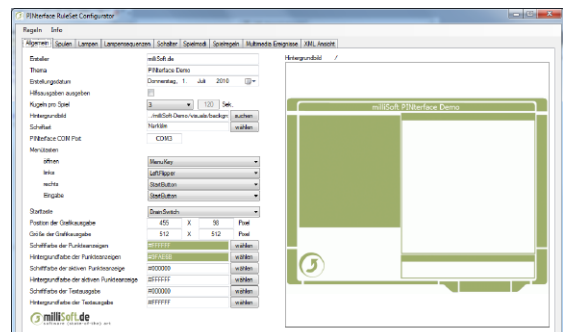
PINterface RuleSet Configurator

Regeln Info

Allgemein Spulen Lampen Lampensequenzen Schalter Spielmodi Spielregeln Multimedia Ereignisse XML Ansicht

Ersteller milliSoft.de
Thema PINterface Demo
Erstellungsdatum Donnerstag, 1. Juli 2010
Hilfsausgaben ausgeben
Kugeln pro Spiel 3 120 Sek.
Hintergrundbild ../milliSoft-Demo/visuals/backgr suchen
Schriftart Norkiten wählen
PINterface COM Port COM3
Menütasten
öffnen MenuKey
links LeftFlipper
rechts StartButton
Eingabe StartButton
Starttaste DrainSwitch
Position der Grafikausgabe 455 X 50 Pixel
Größe der Grafikausgabe 512 X 512 Pixel
Schriftfarbe der Punkteanzeigen #FFFFFF wählen
Hintergrundfarbe der Punkteanzeigen #FFAE00 wählen
Schriftfarbe der aktiven Punkteanzeige #000000 wählen
Hintergrundfarbe der aktiven Punkteanzeige #FFFFFF wählen
Schriftfarbe der Textausgabe #000000 wählen
Hintergrundfarbe der Textausgabe #FFFFFF wählen

milliSoft.de

Hintergrundbild /

milliSoft PINterface Demo